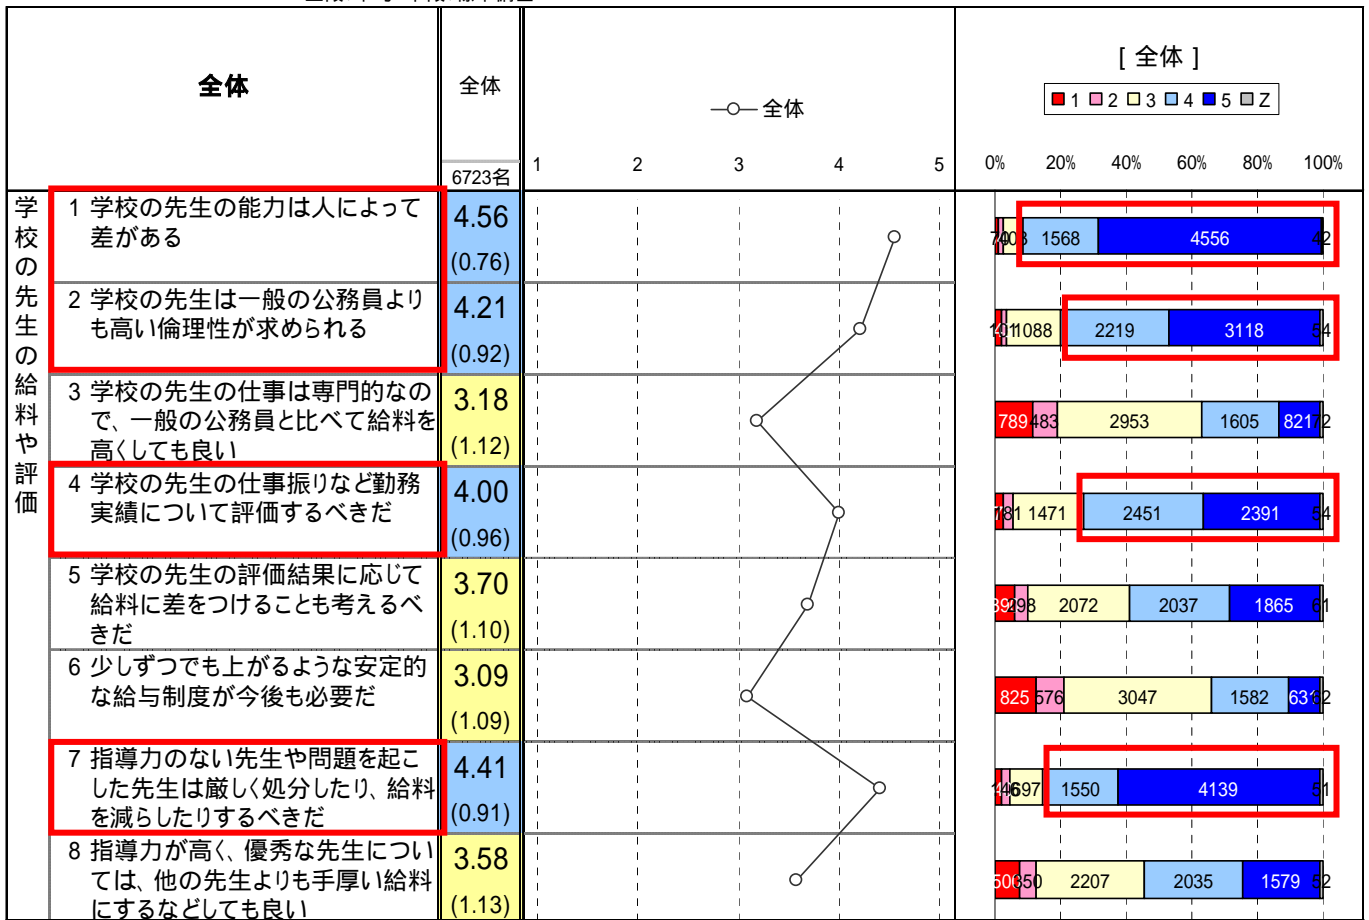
| 全体 | 全体 6723名 | 1 2 3 4 5 (—○— 全体) | [ 全体 ] ■1 □2 □3 ■4 ■5 ■Z 0% 20% 40% 60% 80% 100% |
|---|---|---|---|
| 学校の先生の給料や評価 1 学校の先生の能力は人によって差がある | 4.56 (0.76) | | 7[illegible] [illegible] 1568 4556 42 |
| 2 学校の先生は一般の公務員よりも高い倫理性が求められる | 4.21 (0.92) | | 1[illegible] 1088 2219 3118 54 |
| 3 学校の先生の仕事は専門的なので、一般の公務員と比べて給料を高くしても良い | 3.18 (1.12) | | 789 483 2953 1605 821 72 |
| 4 学校の先生の仕事振りなど勤務実績について評価するべきだ | 4.00 (0.96) | | 7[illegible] 81 1471 2451 2391 54 |
| 5 学校の先生の評価結果に応じて給料に差をつけることも考えるべきだ | 3.70 (1.10) | | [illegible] 298 2072 2037 1865 61 |
| 6 少しずつでも上がるような安定的な給与制度が今後も必要だ | 3.09 (1.09) | | 825 576 3047 1582 631 72 |
| 7 指導力のない先生や問題を起こした先生は厳しく処分したり、給料を減らしたりするべきだ | 4.41 (0.91) | | 1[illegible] 46 697 1550 4139 51 |
| 8 指導力が高く、優秀な先生については、他の先生よりも手厚い給料にするなどしても良い | 3.58 (1.13) | | 50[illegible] 350 2207 2035 1579 52 |